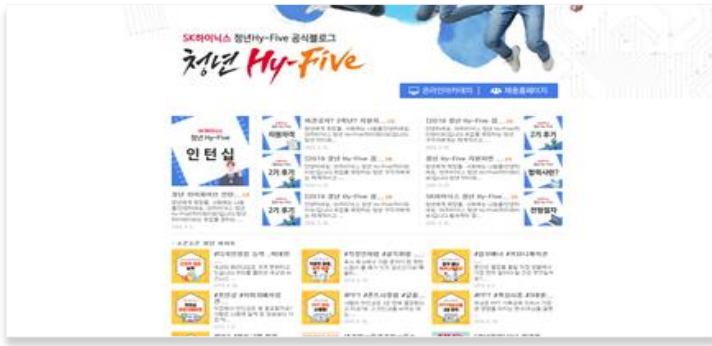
SK하이닉스 청년Hy-Five 공식블로그
청년 Hy-Five

온라인아카데미 | 채용홈페이지

SK하이닉스
청년 Hy-Five
인턴십

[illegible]

2기 후기

[2018 청년 Hy-Five 참...

2기 후기

[2018 청년 Hy-Five 참...

[2018 청년 Hy-Five 참...

2기 후기

청년 Hy-Five 자유미션...

합격사연?

SK하이닉스 청년 Hy-Five...

면접절차

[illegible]

#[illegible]

#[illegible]

#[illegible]

#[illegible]

#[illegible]

#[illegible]